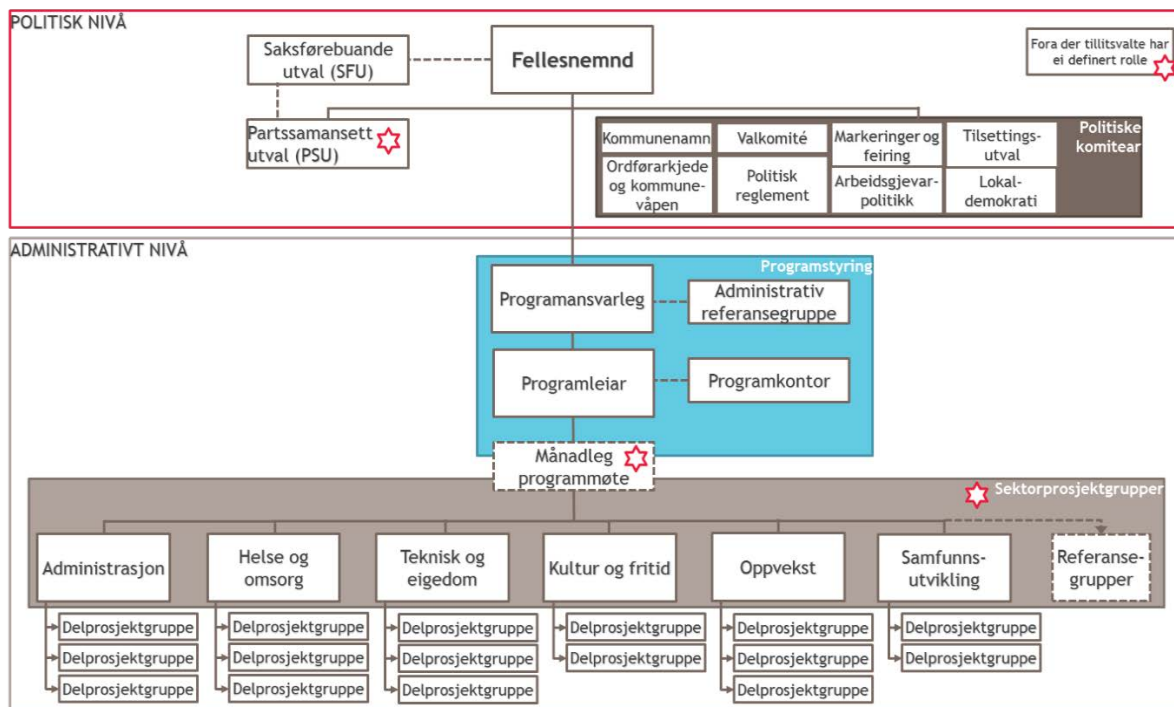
POLITISK NIVÅ

Saksførebuande utval (SFU)

Fellesnemnd

Fora der tillitsvalte har ei definert rolle

Partssamansett utval (PSU)

Kommunenamn

Valkomité

Markeringer og feiring

Tilsettings-utval

Politiske komitear

Ordførarkjede og kommune-våpen

Politisk reglement

Arbeidsgjevar-politikk

Lokal-demokrati

ADMINISTRATIVT NIVÅ

Programstyring

Programansvarleg

Administrativ referansegruppe

Programleiar

Programkontor

Månadleg programmøte

Sektorprosjektgrupper

Administrasjon

Helse og omsorg

Teknisk og eigedom

Kultur og fritid

Oppvekst

Samfunns-utvikling

Referanse-grupper

Delprosjektgruppe
Delprosjektgruppe
Delprosjektgruppe

Delprosjektgruppe
Delprosjektgruppe
Delprosjektgruppe

Delprosjektgruppe
Delprosjektgruppe
Delprosjektgruppe

Delprosjektgruppe
Delprosjektgruppe

Delprosjektgruppe
Delprosjektgruppe
Delprosjektgruppe

Delprosjektgruppe
Delprosjektgruppe